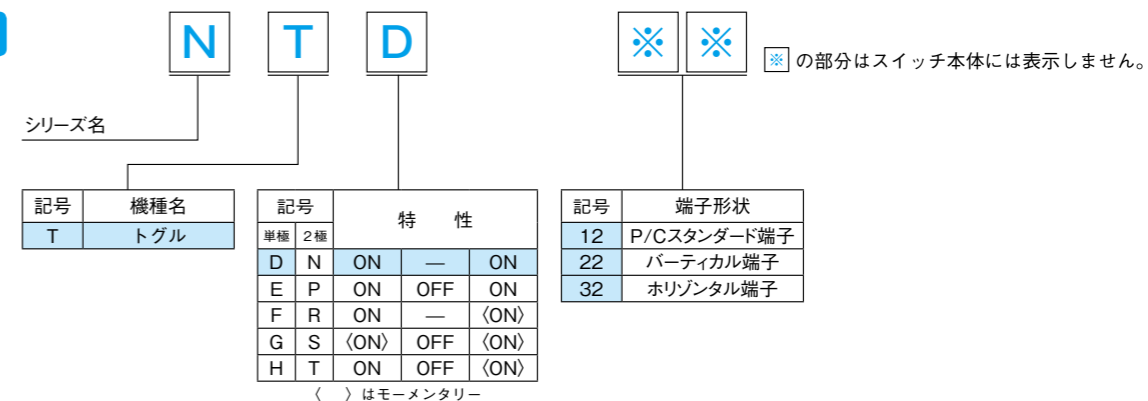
N T D ※ ※

※ の部分はスイッチ本体には表示しません。

シリーズ名

| 記号 | 機種名 |
|---|---|
| T | トグル |

| 記号 単極 | 記号 2極 | 特性 | | |
|---|---|---|---|---|
| D | N | ON | — | ON |
| E | P | ON | OFF | ON |
| F | R | ON | — | 〈ON〉 |
| G | S | 〈ON〉 | OFF | 〈ON〉 |
| H | T | ON | OFF | 〈ON〉 |

〈 〉はモーメンタリー

| 記号 | 端子形状 |
|---|---|
| 12 | P/Cスタンダード端子 |
| 22 | バーティカル端子 |
| 32 | ホリゾンタル端子 |